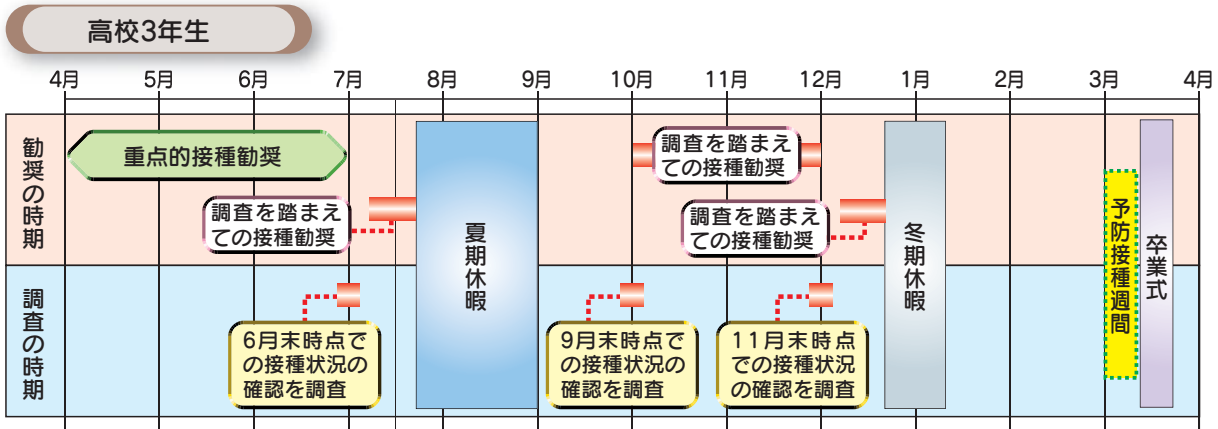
高校3年生

4月 5月 6月 7月 8月 9月 10月 11月 12月 1月 2月 3月 4月

勧奨の時期

重点的接種勧奨

調査を踏まえての接種勧奨

夏期休暇

調査を踏まえての接種勧奨

調査を踏まえての接種勧奨

冬期休暇

予防接種週間

卒業式

調査の時期

6月末時点での接種状況の確認を調査

9月末時点での接種状況の確認を調査

11月末時点での接種状況の確認を調査